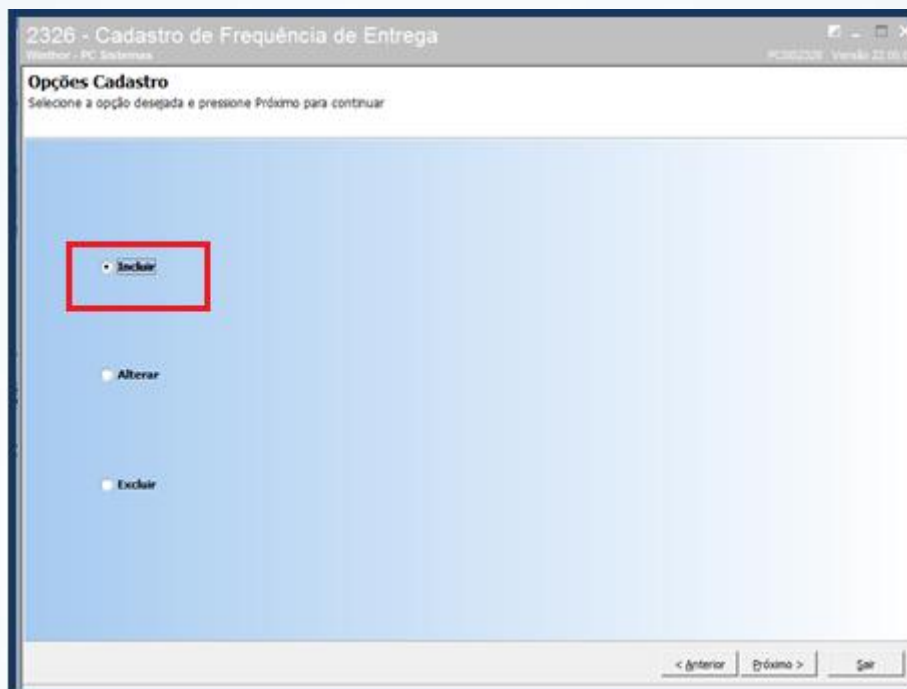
2326 - Cadastro de Frequência de Entrega
Winthor - PC Sistemas
PCSIS2326 Versão 22.0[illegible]

Opções Cadastro
Selecione a opção desejada e pressione Próximo para continuar

Incluir

Alterar

Excluir

< Anterior
Próximo >
Sair